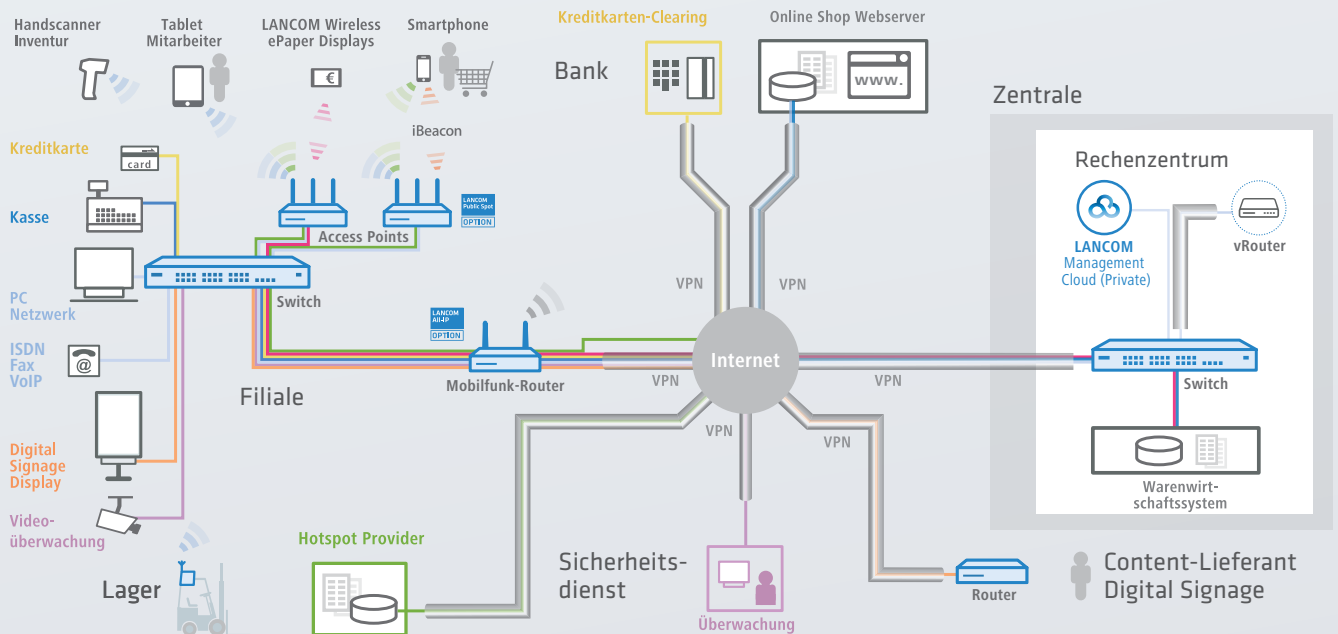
Handscanner Inventur

Tablet Mitarbeiter

LANCOM Wireless ePaper Displays

€

Smartphone

iBeacon

Kreditkarten-Clearing

Bank

Online Shop Webserver

www.

Zentrale

Rechenzentrum

LANCOM Management Cloud (Private)

vRouter

Kreditkarte

card

Kasse

PC Netzwerk

ISDN Fax VoIP

@

Digital Signage Display

Videoüberwachung

Lager

Access Points

LANCOM Public Spot OPTION

Switch

LANCOM All-IP OPTION

Mobilfunk-Router

Filiale

VPN

VPN

Internet

VPN

VPN

VPN

VPN

Switch

Warenwirtschaftssystem

Hotspot Provider

Sicherheitsdienst

Überwachung

Router

Content-Lieferant Digital Signage